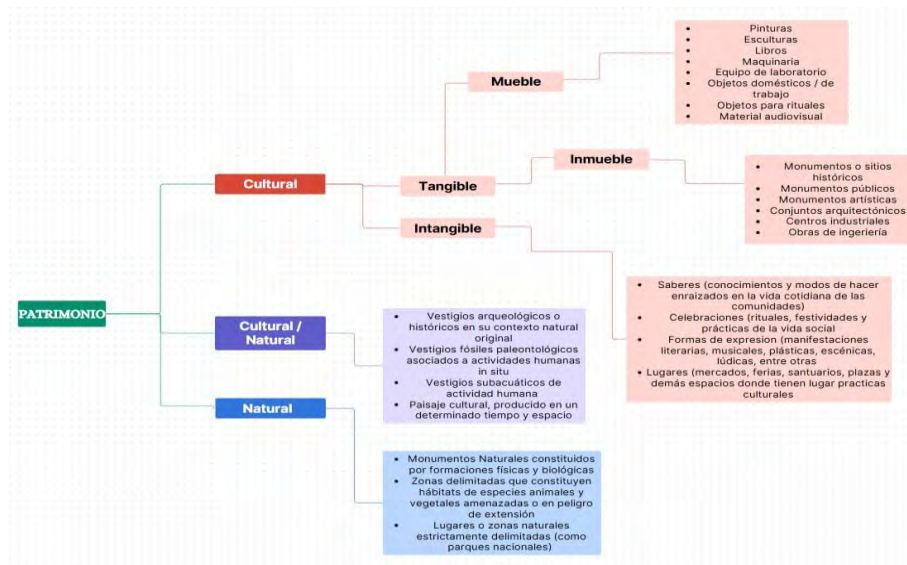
PATRIMONIO

Cultural

Tangible

Mueble

- Pinturas
- Esculturas
- Libros
- Maquinaria
- Equipo de laboratorio
- Objetos domésticos / de trabajo
- Objetos para rituales
- Material audiovisual

Inmueble

- Monumentos o sitios históricos
- Monumentos públicos
- Monumentos artísticos
- Conjuntos arquitectónicos
- Centros industriales
- Obras de ingeniería

Intangible

- Saberes (conocimientos y modos de hacer enraizados en la vida cotidiana de las comunidades)
- Celebraciones (rituales, festividades y prácticas de la vida social
- Formas de expresion (manifestaciones literarias, musicales, plásticas, escénicas, lúdicas, entre otras
- Lugares (mercados, ferias, santuarios, plazas y demás espacios donde tienen lugar practicas culturales

Cultural / Natural

- Vestigios arqueológicos o históricos en su contexto natural original
- Vestigios fósiles paleontológicos asociados a actividades humanas in situ
- Vestigios subacuáticos de actividad humana
- Paisaje cultural, producido en un determinado tiempo y espacio

Natural

- Monumentos Naturales constituidos por formaciones físicas y biológicas
- Zonas delimitadas que constituyen hábitats de especies animales y vegetales amenazadas o en peligro de extensión
- Lugares o zonas naturales estrictamente delimitadas (como parques nacionales)